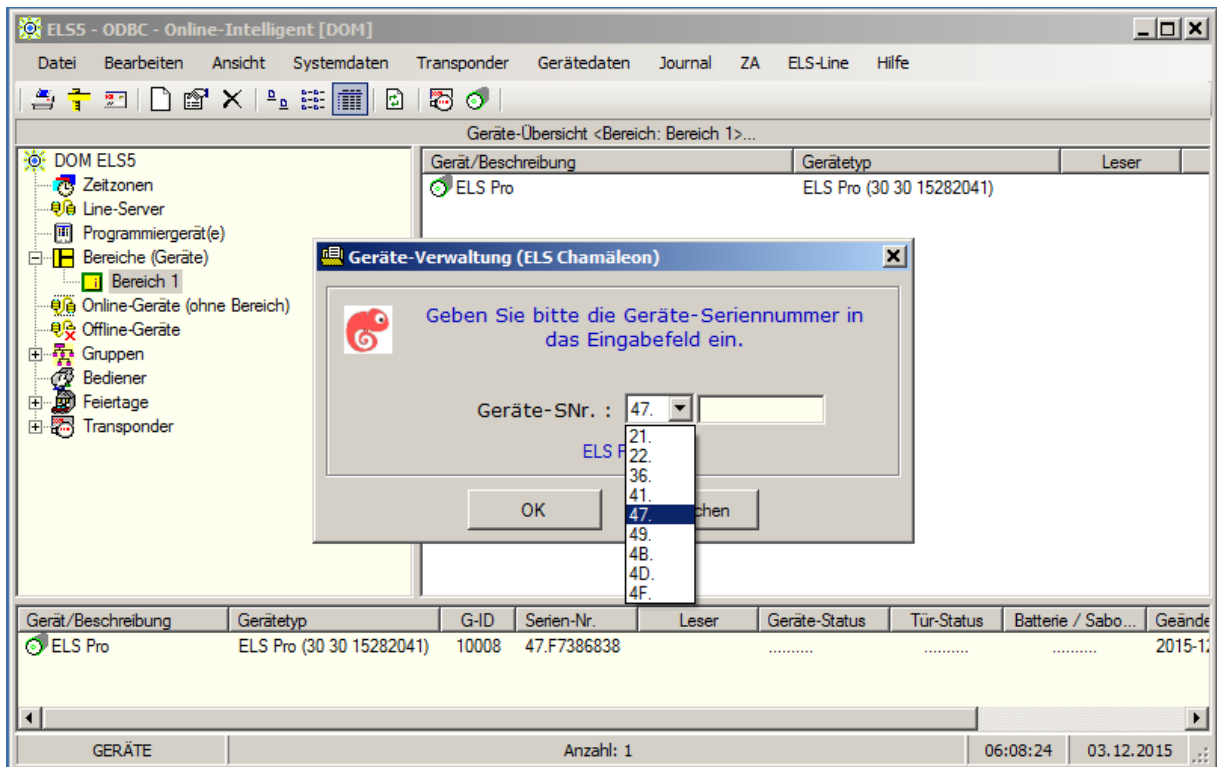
ELS5 - ODBC - Online-Intelligent [DOM]

Datei Bearbeiten Ansicht Systemdaten Transponder Gerätedaten Journal ZA ELS-Line Hilfe

Geräte-Übersicht <Bereich: Bereich 1>...

DOM ELS5
Zeitzonen
Line-Server
Programmiergerät(e)
Bereiche (Geräte)
Bereich 1
Online-Geräte (ohne Bereich)
Offline-Geräte
Gruppen
Bediener
Feiertage
Transponder

| Gerät/Beschreibung | Gerätetyp | Leser |
|---|---|---|
| ELS Pro | ELS Pro (30 30 15282041) | |

Geräte-Verwaltung (ELS Chamäleon)

Geben Sie bitte die Geräte-Seriennummer in das Eingabefeld ein.

Geräte-SNr. : 47.

21.
22.
36.
41.
47.
49.
4B.
4D.
4F.

ELS P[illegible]

OK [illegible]chen

| Gerät/Beschreibung | Gerätetyp | G-ID | Serien-Nr. | Leser | Geräte-Status | Tür-Status | Batterie / Sabo... | Geände |
|---|---|---|---|---|---|---|---|---|
| ELS Pro | ELS Pro (30 30 15282041) | 10008 | 47.F7386838 | | .......... | .......... | .......... | 2015-1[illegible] |

GERÄTE Anzahl: 1 06:08:24 03.12.2015